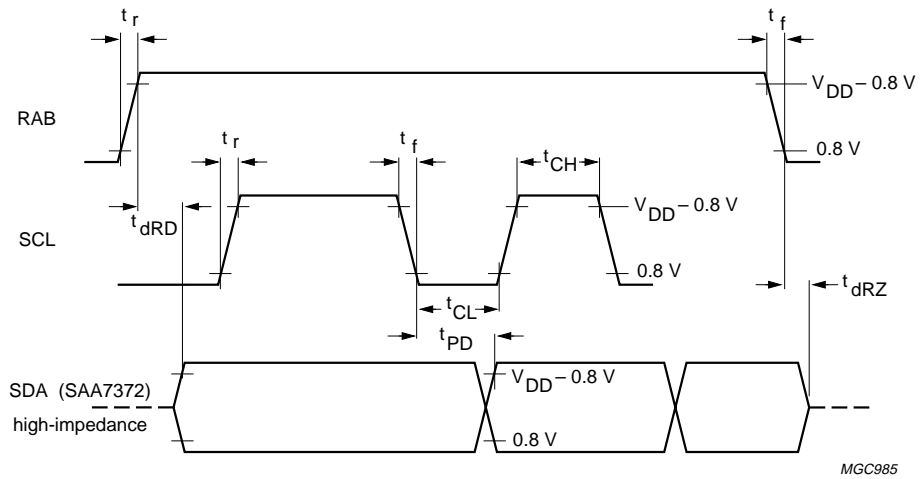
$t_r$

$t_f$

$V_{DD} - 0.8$ V

RAB

0.8 V

$t_r$

$t_f$

$t_{CH}$

$t_{dRD}$

$V_{DD} - 0.8$ V

SCL

0.8 V

$t_{CL}$

$t_{dRZ}$

$t_{PD}$

SDA (SAA7372)

$V_{DD} - 0.8$ V

high-impedance

0.8 V

MGC985